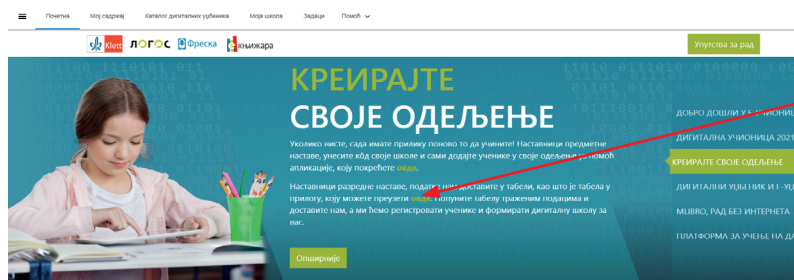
Почетна Мој садржај Каталог дигиталних уџбеника Моја школа Задаци Помоћ

Klett ЛОГОС Фреска Књижара

Упутства за рад

КРЕИРАЈТЕ
СВОЈЕ ОДЕЉЕЊЕ

Уколико нисте, сада имате прилику поново то да учините! Наставници предметне наставе, унесите кôд своје школе и сами додајте ученике у своје одељење уз помоћ апликације, коју покрећете овде.

Наставници разредне наставе, податке нам доставите у табели, као што је табела у прилогу, коју можете преузети овде. Попуните табелу траженим подацима и доставите нам, а ми ћемо регистровати ученике и формирати дигиталну школу за вас.

Опширније

ДОБРО ДОШЛИ У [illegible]
ДИГИТАЛНА УЧИОНИЦА 2021
КРЕИРАЈТЕ СВОЈЕ ОДЕЉЕЊЕ
ДИГИТАЛНИ УЏБЕНИК И Е-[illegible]
MUBRO, РАД БЕЗ ИНТЕРНЕТА
ПЛАТФОРМА ЗА УЧЕЊЕ НА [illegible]